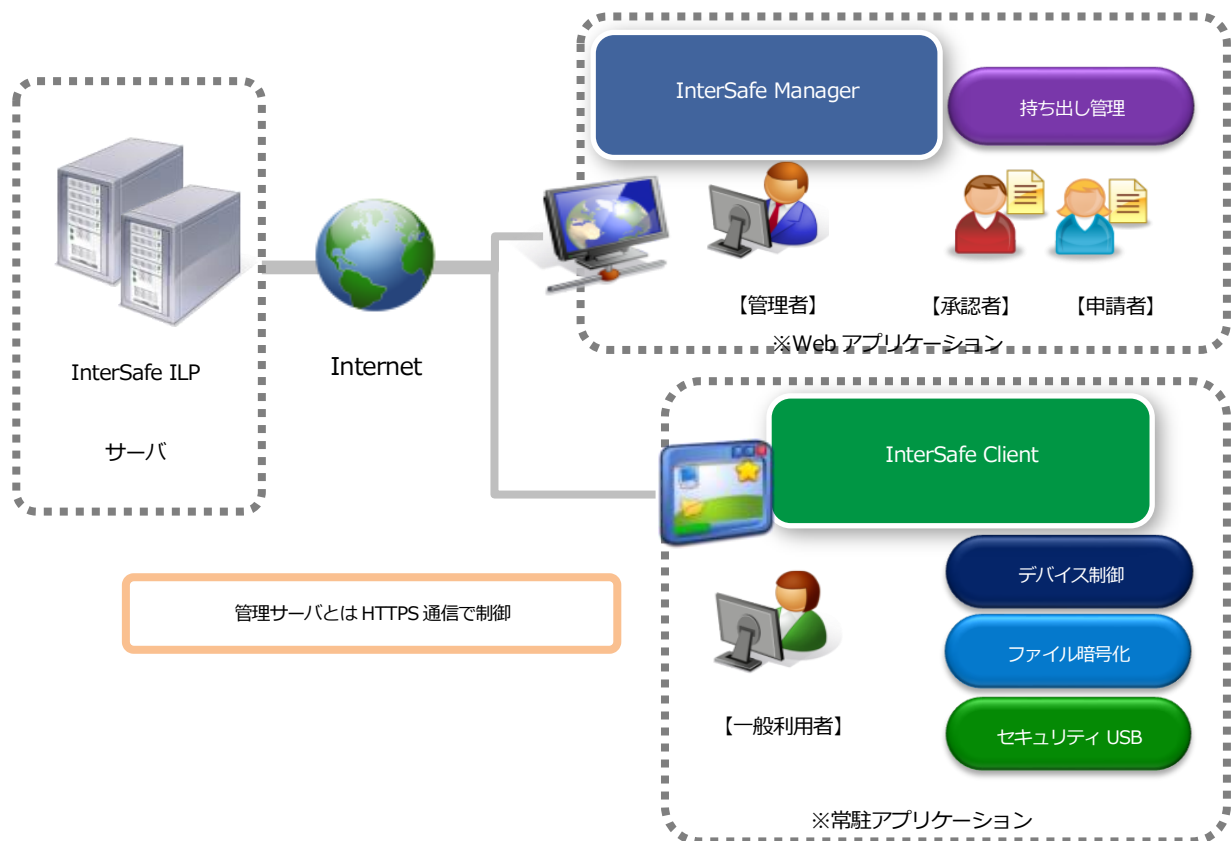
InterSafe ILP

サーバ

Internet

InterSafe Manager

持ち出し管理

【管理者】

【承認者】

【申請者】

※Web アプリケーション

InterSafe Client

デバイス制御

ファイル暗号化

セキュリティ USB

【一般利用者】

※常駐アプリケーション

管理サーバとは HTTPS 通信で制御